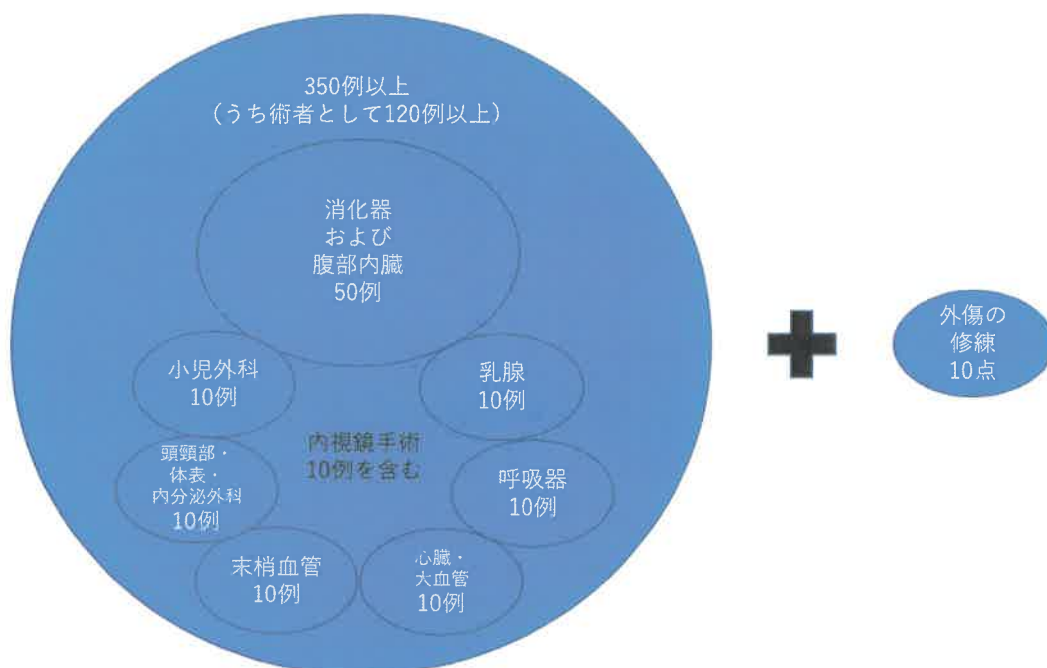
350例以上
（うち術者として120例以上）

消化器
および
腹部内臓
50例

小児外科
10例

乳腺
10例

内視鏡手術
10例を含む

頭頸部・
体表・
内分泌外科
10例

呼吸器
10例

末梢血管
10例

心臓・
大血管
10例

外傷の
修練
10点